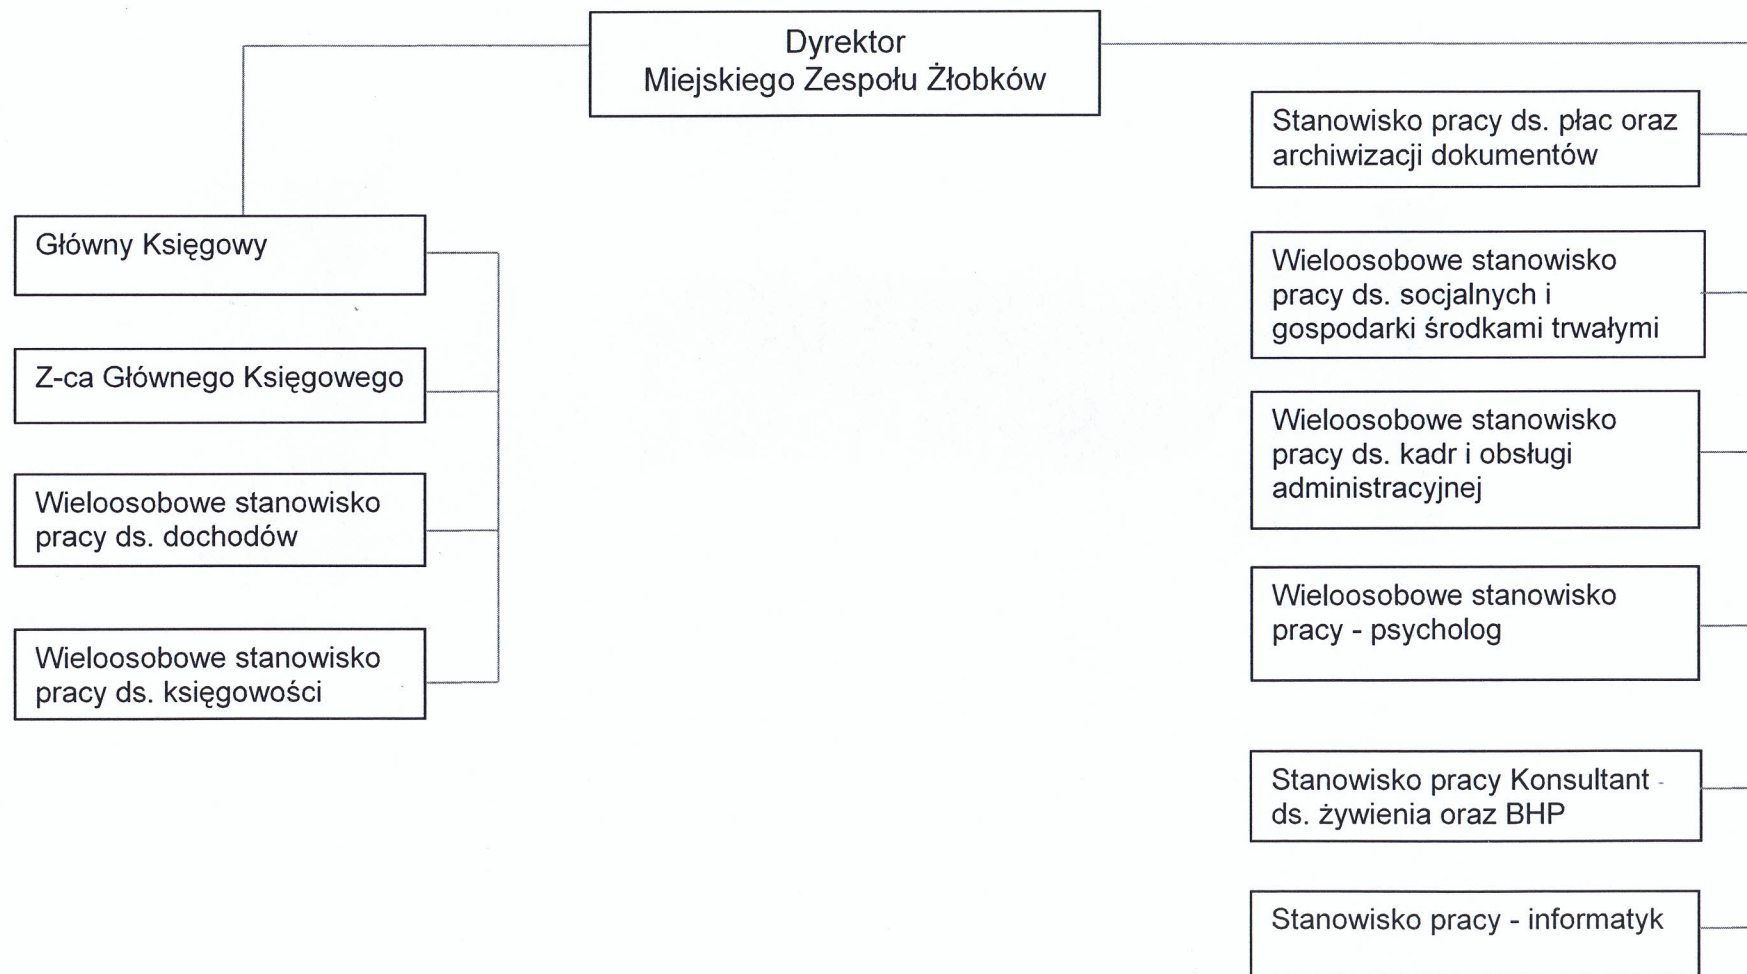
Dyrektor
Miejskiego Zespołu Żłobków

Główny Księgowy

Z-ca Głównego Księgowego

Wieloosobowe stanowisko pracy ds. dochodów

Wieloosobowe stanowisko pracy ds. księgowości

Stanowisko pracy ds. płac oraz archiwizacji dokumentów

Wieloosobowe stanowisko pracy ds. socjalnych i gospodarki środkami trwałymi

Wieloosobowe stanowisko pracy ds. kadr i obsługi administracyjnej

Wieloosobowe stanowisko pracy - psycholog

Stanowisko pracy Konsultant ds. żywienia oraz BHP

Stanowisko pracy - informatyk